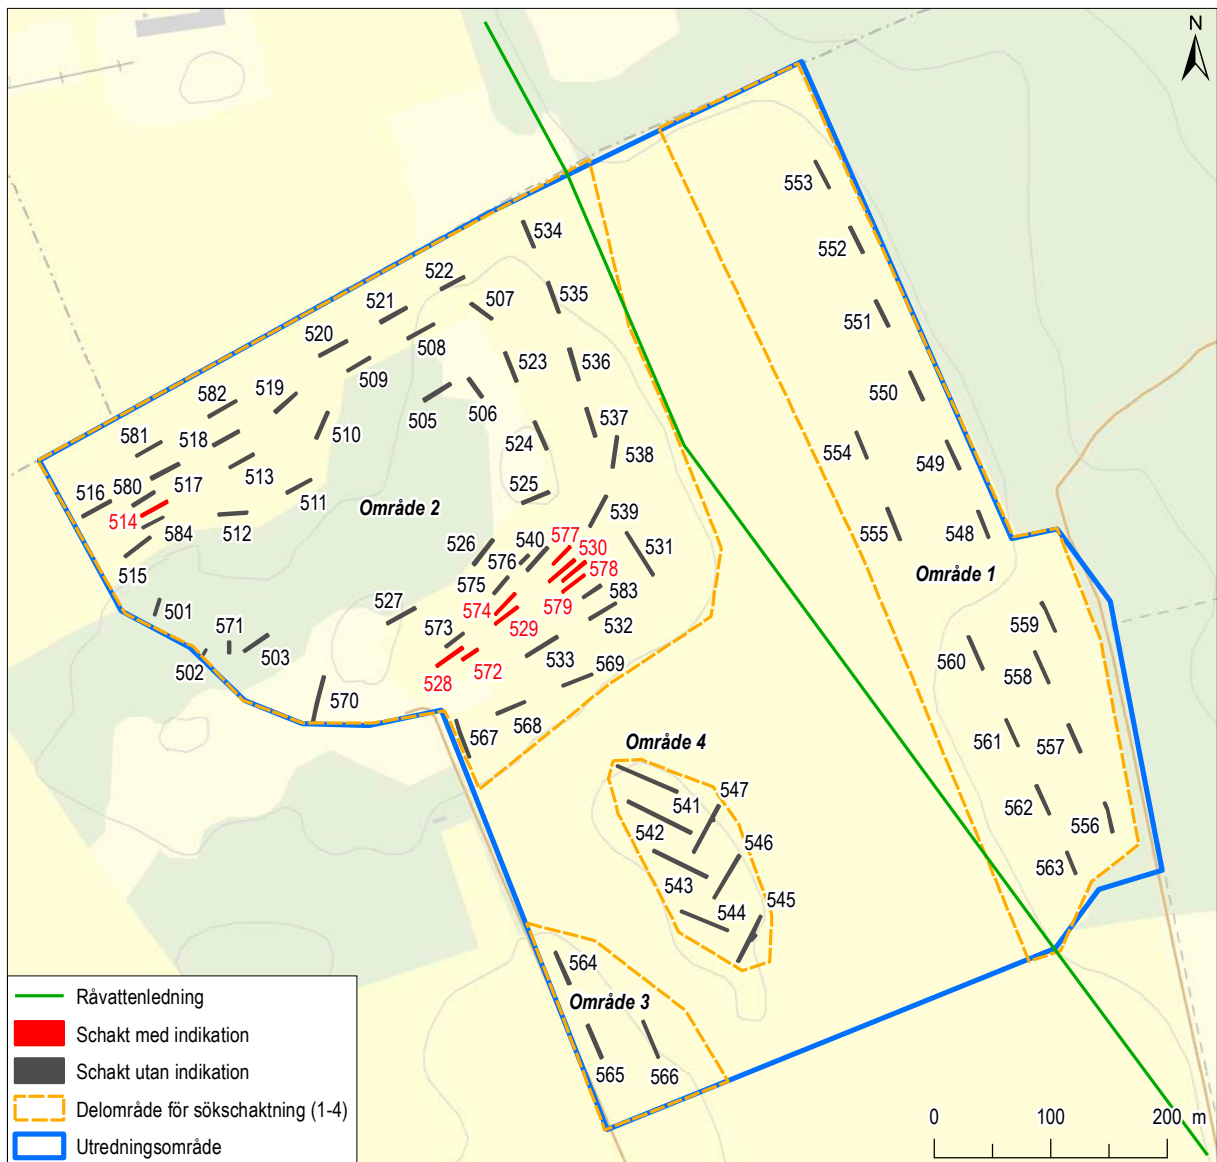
N

553
552
551
550
554
549
555
548
Område 1
559
560
558
561
557
562
556
563

534
522
535
521
507
520
508
523
536
509
582
519
505
506
537
510
581
518
524
538
513
525
516
580
517
511
Område 2
539
514
584
512
526
577
540
530
531
515
576
578
575
583
501
527
574
579
571
573
529
532
503
533
569
502
528
572
570
568
567

Område 4
547
541
542
546
543
545
544
564
Område 3
565
566

Råvattenledning
Schakt med indikation
Schakt utan indikation
Delområde för sökschaktning (1-4)
Utredningsområde

0
100
200
m